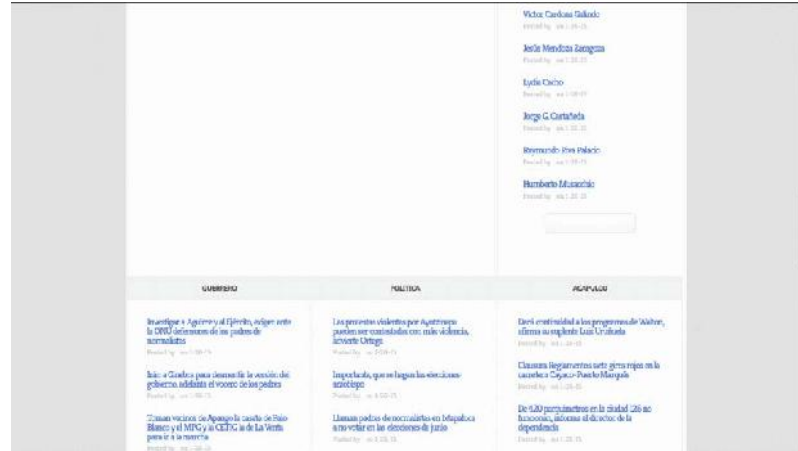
Víctor Cardona Galindo
Posted by on 1-20-15

Jesús Mendoza Zaragoza
Posted by on 1-20-15

Lydia Cacho
Posted by on 1-20-15

Jorge G. Castañeda
Posted by on 1-20-15

Raymundo Riva Palacio
Posted by on 1-20-15

Humberto Musacchio
Posted by on 1-20-15

GOBIERNO

Investigue a Aguirre y al Ejército, exigen ante la ONU defensores de los padres de normalistas
Posted by on 1-20-15

Inicia Gamboa para desmentir la versión del gobierno adelanta el vocero de los padres
Posted by on 1-20-15

Toman vecinos de Apango la caseta de Palo Blanco y el MPG y la CETEG la de La Venta para ir a la marcha
Posted by on 1-20-15

POLÍTICA

Los procesos violentos por Ayotzinapa pueden ser contestados con más violencia, advierte Ortega
Posted by on 1-20-15

Importante, que se hagan las elecciones: arzobispo
Posted by on 1-20-15

Llaman padres de normalistas en Ixtapaluca a no votar en las elecciones de junio
Posted by on 1-20-15

ACAPULCO

Dará continuidad a los programas de Walton, afirma su suplente Luis Uruñuela
Posted by on 1-20-15

Clausura Regantes esta gira rojas en la carretera Cayaco-Puerto Marqués
Posted by on 1-20-15

De 920 parquímetros en la ciudad 126 no funcionan, informa el director de la dependencia
Posted by on 1-20-15